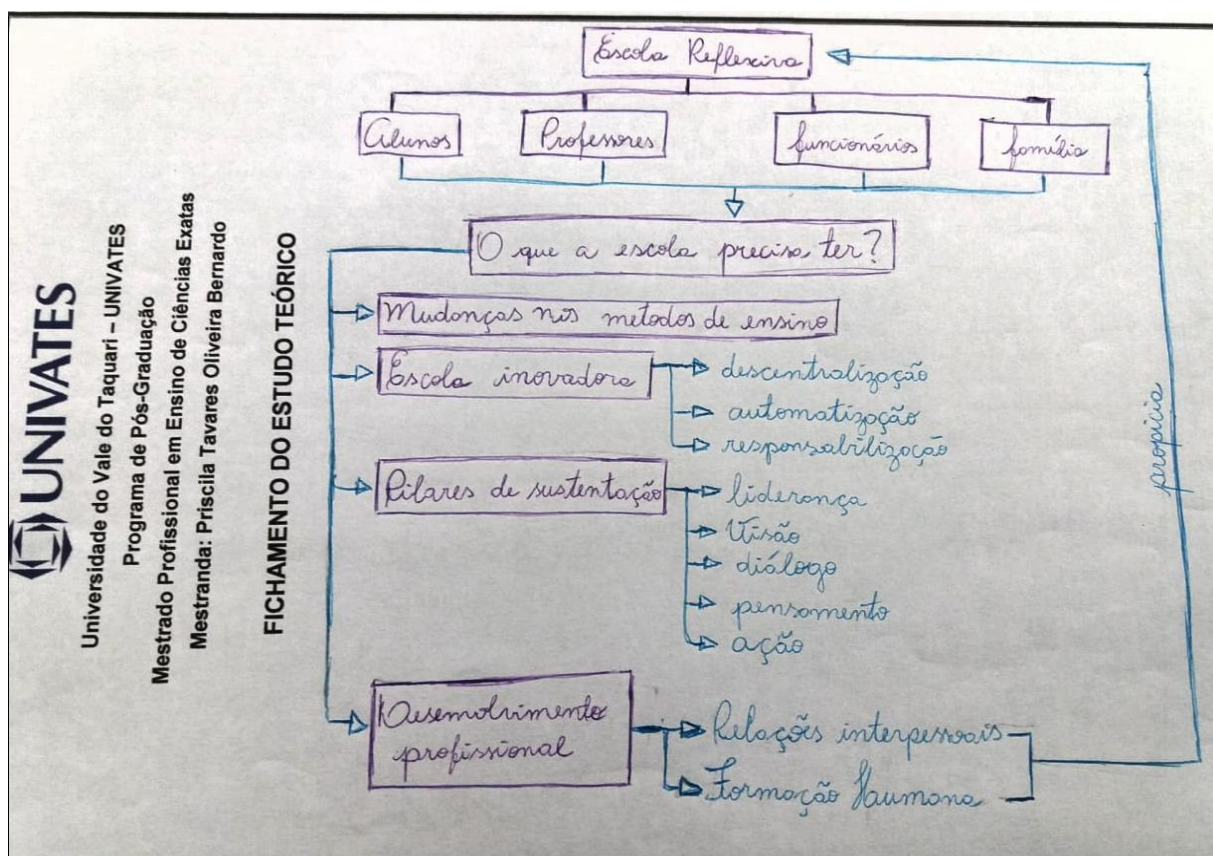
UNIVATES
Universidade do Vale do Taquari – UNIVATES
Programa de Pós-Graduação
Mestrado Profissional em Ensino de Ciências Exatas
Mestranda: Priscila Tavares Oliveira Bernardo

FICHAMENTO DO ESTUDO TEÓRICO

Escola Reflexiva

Alunos
Professores
funcionários
família

O que a escola precisa ter?

Mudanças nos metodos de ensino

Escola inovadora
descentralização
automatização
responsabilização

Pilares de sustentação
liderança
Visão
diálogo
pensamento
ação

Desenvolvimento profissional
Relações interpessoais
Formação Humana

propicia